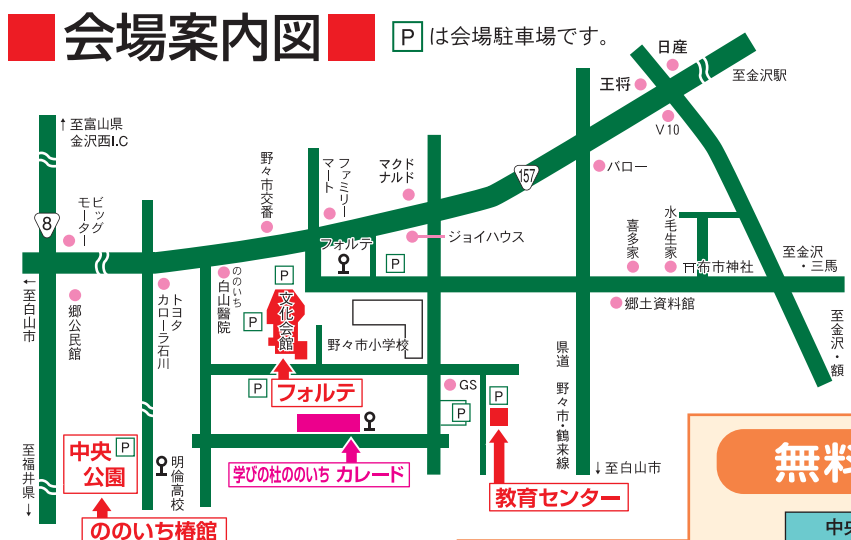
会場案内図

P は会場駐車場です。

日産
王将
至金沢駅
V10
↑至富山県 金沢西I.C
157
バロー
8
ビッグモーター
野々市交番
ファミリーマート
マクドナルド
フォルテ
ジョイハウス
喜多家
水毛生家
布市神社
至金沢・三馬
←至白山市
鄉公民館
トヨタカローラ石川
ののいち白山醫院
P
文化会館
P
P
鄉土資料館
至金沢・額
P
野々市小学校
P
フォルテ
GS
P
P
県道野々市・鶴来線
中央公園
P
明倫高校
学びの杜ののいち カレード
教育センター
↓至白山市
至福井県↓
ののいち椿館
無料
中央